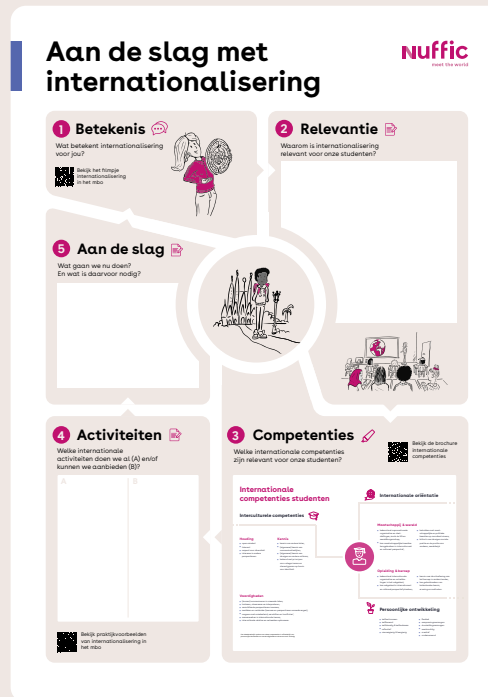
Aan de slag met internationalisering

Nuffic
meet the world

1 Betekenis

Wat betekent internationalisering voor jou?

Bekijk het filmpje internationalisering in het mbo

2 Relevantie

Waarom is internationalisering relevant voor onze studenten?

5 Aan de slag

Wat gaan we nu doen?
En wat is daarvoor nodig?

4 Activiteiten

Welke internationale activiteiten doen we al (A) en/of kunnen we aanbieden (B)?

A

B

Bekijk praktijkvoorbeelden van internationalisering in het mbo

3 Competenties

Welke internationale competenties zijn relevant voor onze studenten?

Bekijk de brochure internationale competenties

Internationale competenties studenten

Interculturele competenties

Internationale oriëntatie

Persoonlijke ontwikkeling

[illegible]